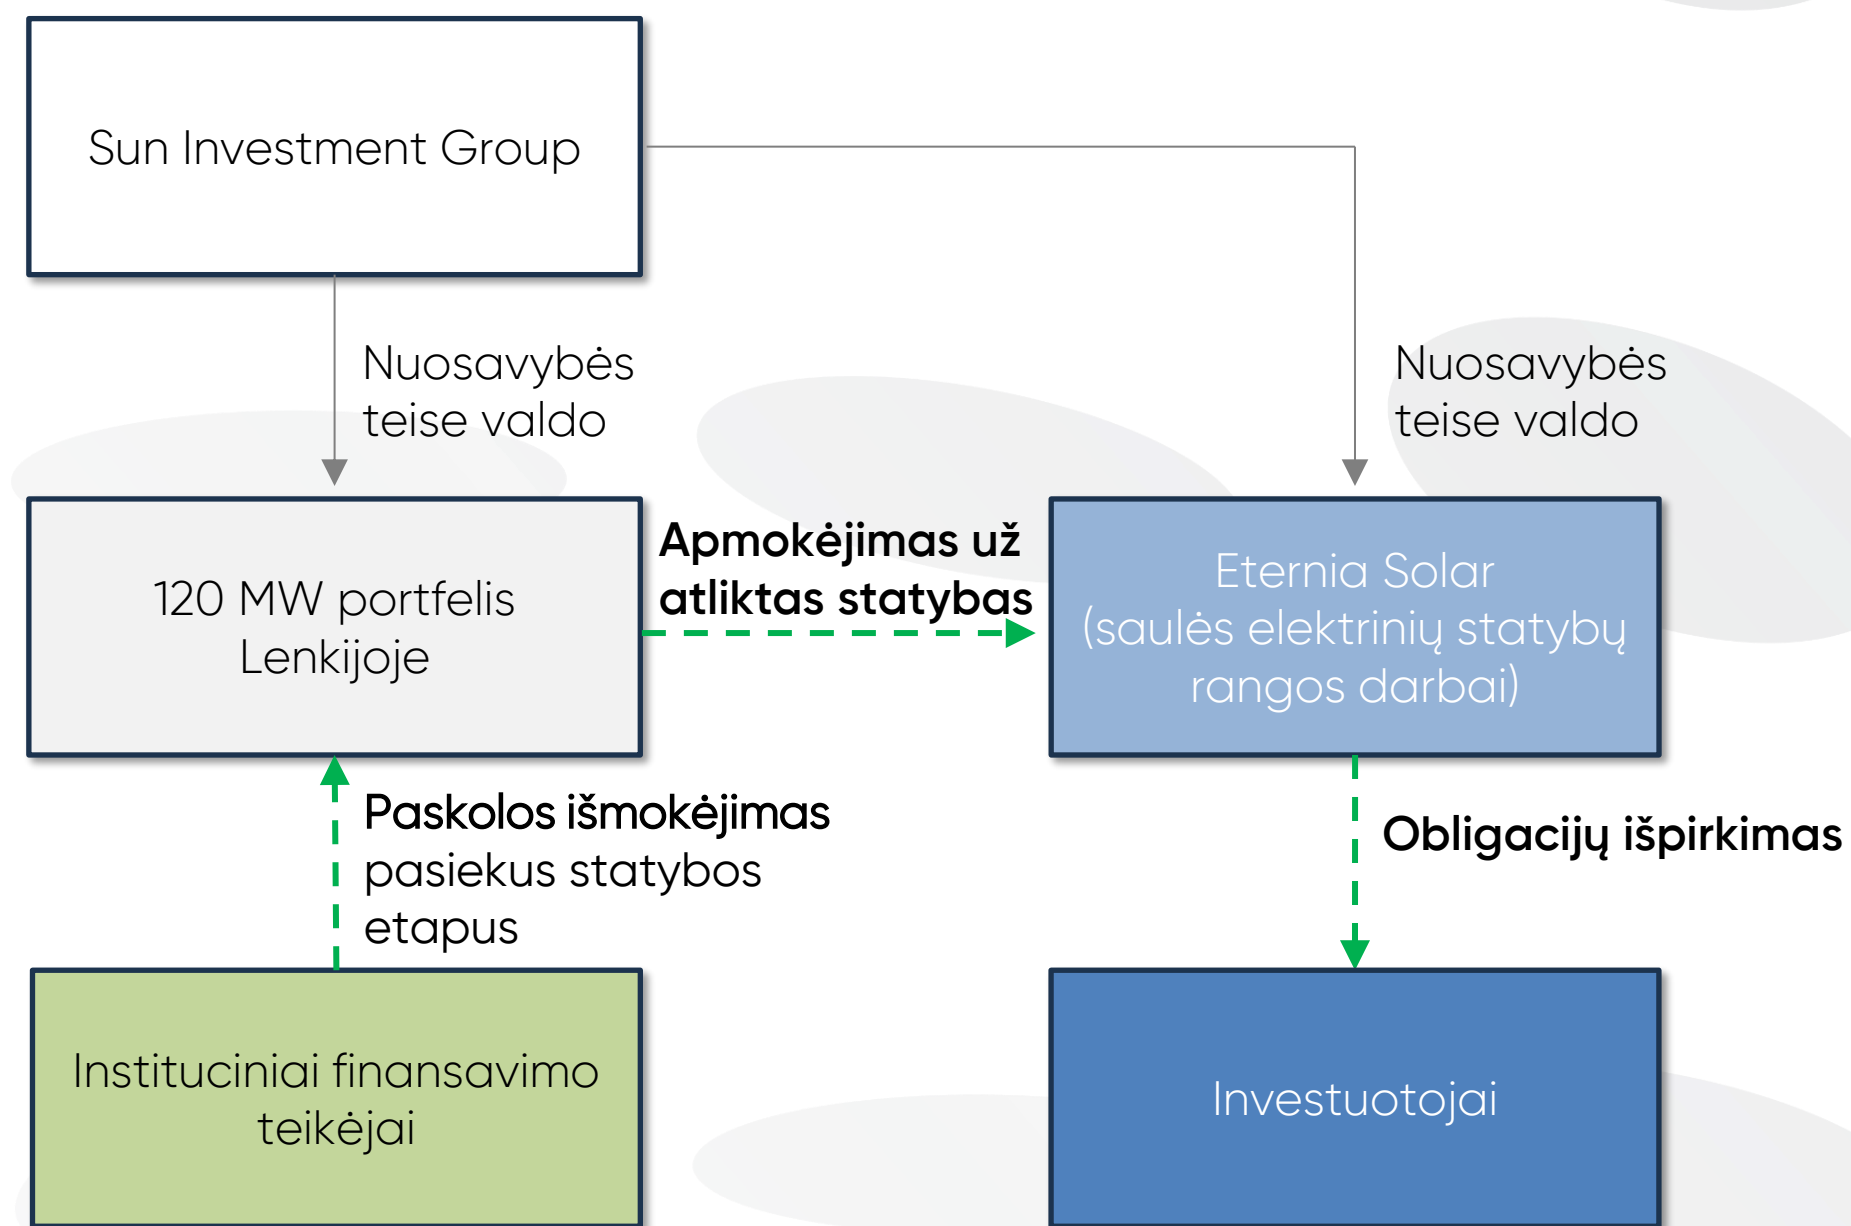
Sun Investment Group

Nuosavybės teise valdo

Nuosavybės teise valdo

120 MW portfelis Lenkijoje

Apmokėjimas už atliktas statybas

Eternia Solar (saulės elektrinių statybų rangos darbai)

Paskolos išmokėjimas pasiekus statybos etapus

Obligacijų išpirkimas

Instituciniai finansavimo teikėjai

Investuotojai